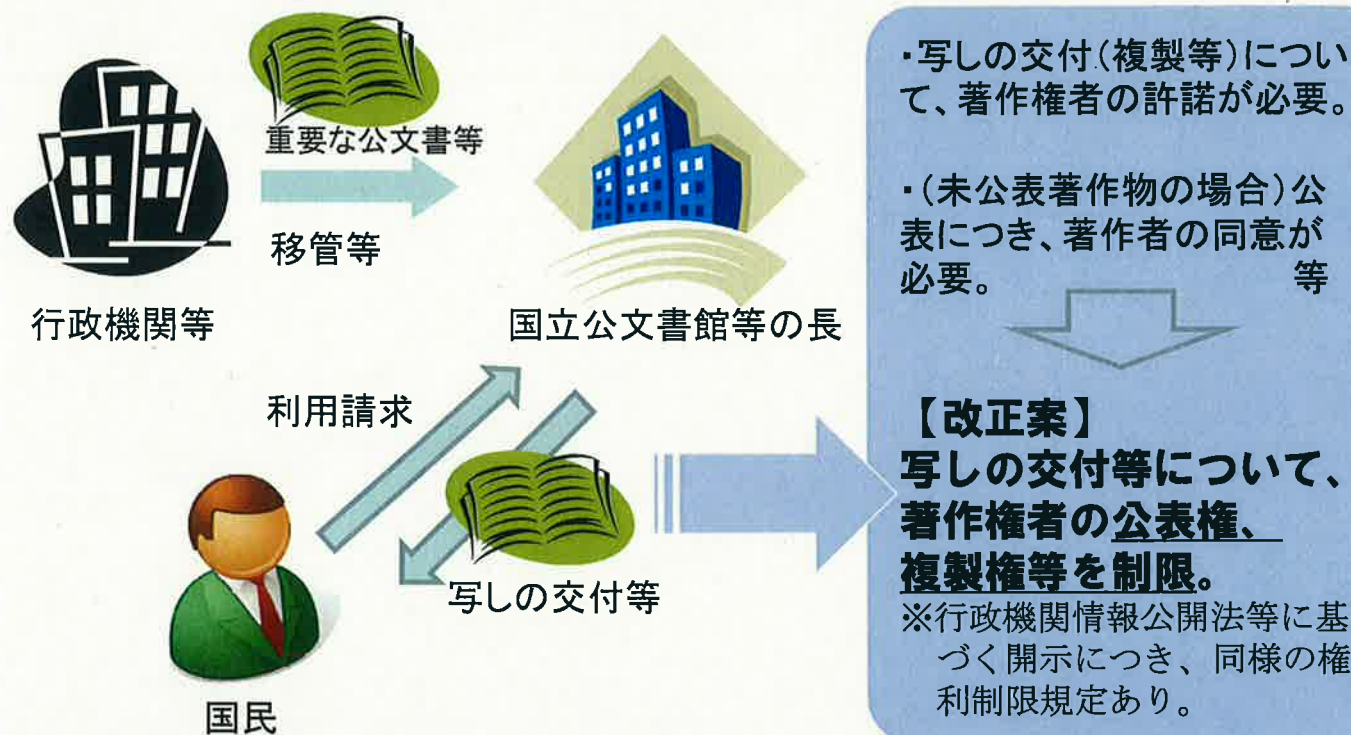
行政機関等

重要な公文書等

移管等

国立公文書館等の長

利用請求

写しの交付等

国民

・写しの交付(複製等)について、著作権者の許諾が必要。

・(未公表著作物の場合)公表につき、著作者の同意が必要。　等

【改正案】
写しの交付等について、著作権者の公表権、複製権等を制限。
※行政機関情報公開法等に基づく開示につき、同様の権利制限規定あり。